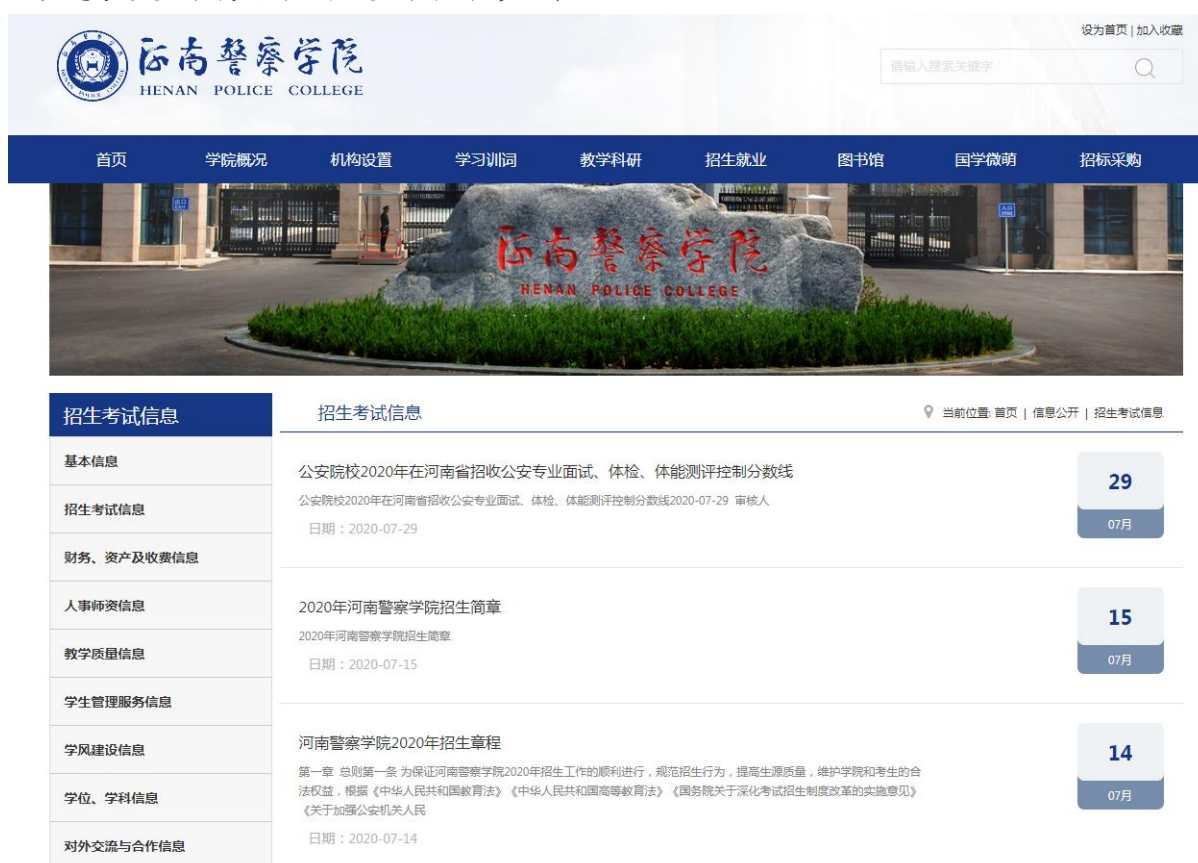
河南警察学院
HENAN POLICE COLLEGE

设为首页 | 加入收藏

请输入搜索关键字

首页 学院概况 机构设置 学习训词 教学科研 招生就业 图书馆 国学微萌 招标采购

河南警察学院
HENAN POLICE COLLEGE

招生考试信息

基本信息
招生考试信息
财务、资产及收费信息
人事师资信息
教学质量信息
学生管理服务信息
学风建设信息
学位、学科信息
对外交流与合作信息

招生考试信息

当前位置: 首页 | 信息公开 | 招生考试信息

公安院校2020年在河南省招收公安专业面试、体检、体能测评控制分数线
公安院校2020年在河南省招收公安专业面试、体检、体能测评控制分数线2020-07-29 审核人
日期：2020-07-29
29
07月

2020年河南警察学院招生简章
2020年河南警察学院招生简章
日期：2020-07-15
15
07月

河南警察学院2020年招生章程
第一章 总则第一条 为保证河南警察学院2020年招生工作的顺利进行，规范招生行为，提高生源质量，维护学院和考生的合法权益，根据《中华人民共和国教育法》《中华人民共和国高等教育法》《国务院关于深化考试招生制度改革的实施意见》《关于加强公安机关人民
日期：2020-07-14
14
07月